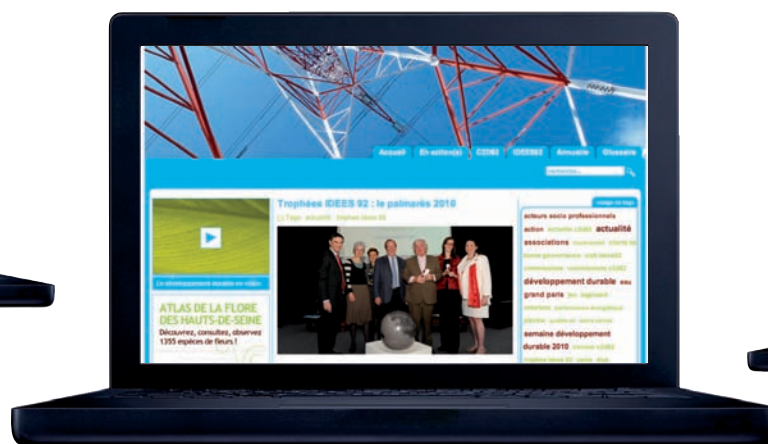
Accueil En action(s) CDD92 IDEES92 Annuaire Glossaire

Recherche...

Trophées IDEES 92 : le palmarès 2010

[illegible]

Le développement durable en vidéo

ATLAS DE LA FLORE DES HAUTS-DE-SEINE
Découvrez, consultez, observez 1355 espèces de fleurs !

nuage de tags

acteurs socio professionnels action actualité associations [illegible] développement durable eau grand paris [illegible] semaine développement durable 2010 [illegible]